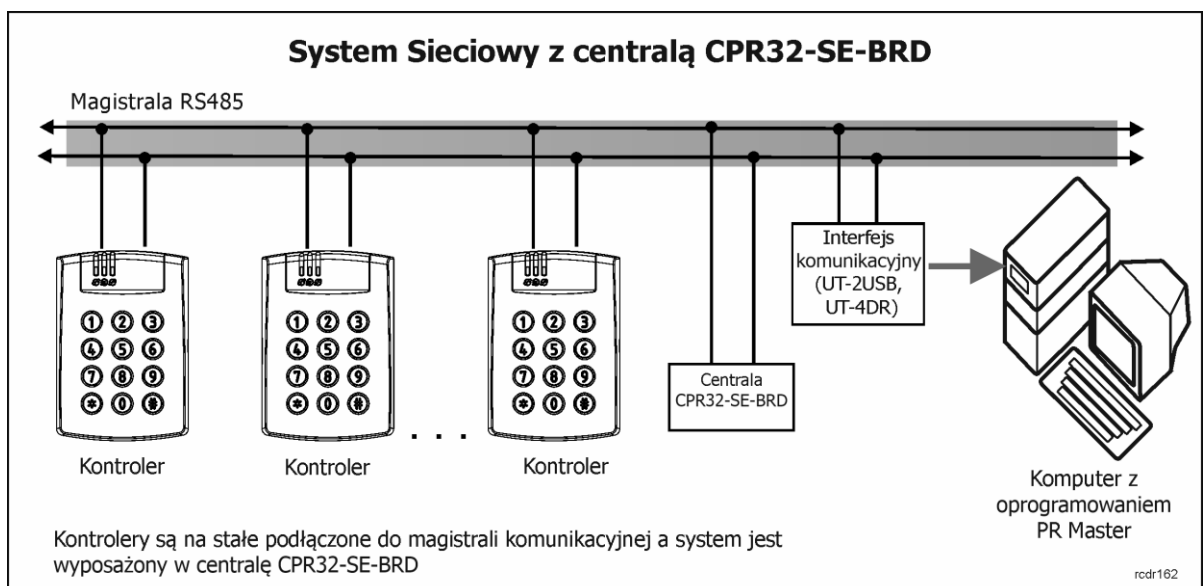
System Sieciowy z centralą CPR32-SE-BRD

Magistrala RS485

1 2 3
4 5 6
7 8 9
* 0 #

1 2 3
4 5 6
7 8 9
* 0 #

1 2 3
4 5 6
7 8 9
* 0 #

Kontroler

Kontroler

. . .

Kontroler

Centrala CPR32-SE-BRD

Interfejs komunikacyjny (UT-2USB, UT-4DR)

Komputer z oprogramowaniem PR Master

Kontrolery są na stałe podłączone do magistrali komunikacyjnej a system jest wyposażony w centralę CPR32-SE-BRD

rcdr162